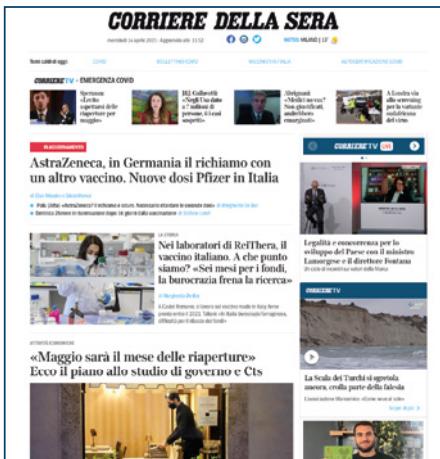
CORRIERE DELLA SERA

mercoledì 14 aprile 2021 · Aggiornato alle 11:52

METEO MILANO 13°

Temi caldi di oggi: COVID BOLLETTINO COVID VACCINO COVID-19 AUTOCERTIFICAZIONE COVID

CORRIERE TV • EMERGENZA COVID

Speranza: «Let­tera aspettiamo di le riaperture per maggio»

Il J. Gallo: «Negli Usa dato a 7 milioni di persone, 6 i casi sospetti»

Abrignani: «Medici no vax? Non giustificabili, anche ideo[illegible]»

A Londra via allo screening per la variante sudafricana del virus

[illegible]

AstraZeneca, in Germania il richiamo con un altro vaccino. Nuove dosi Pfizer in Italia

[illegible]

LA STORIA

Nei laboratori di ReiThera, il vaccino italiano. A che punto siamo? «Sei mesi per i fondi, la burocrazia frena la ricerca»

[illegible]

CORRIERE TV LIVE

Legalità e conoscenza per lo sviluppo del Paese con il ministro Lamorgese e il direttore Fontana

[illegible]

CORRIERE TV

«Maggio sarà il mese delle riaperture» Ecco il piano allo studio di governo e Cts

La Scala dei Turchi si sgretola ancora, crolla parte della falesia

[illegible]